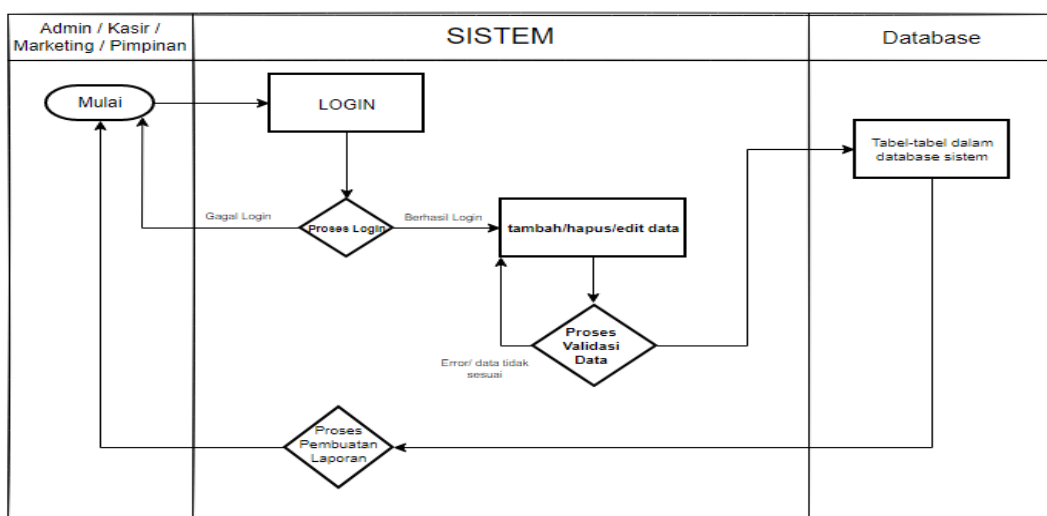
Admin / Kasir / Marketing / Pimpinan

SISTEM

Database

Mulai

LOGIN

Tabel-tabel dalam database sistem

Gagal Login

Proses Login

Berhasil Login

tambah/hapus/edit data

Proses Validasi Data

Error/ data tidak sesuai

Proses Pembuatan Laporan